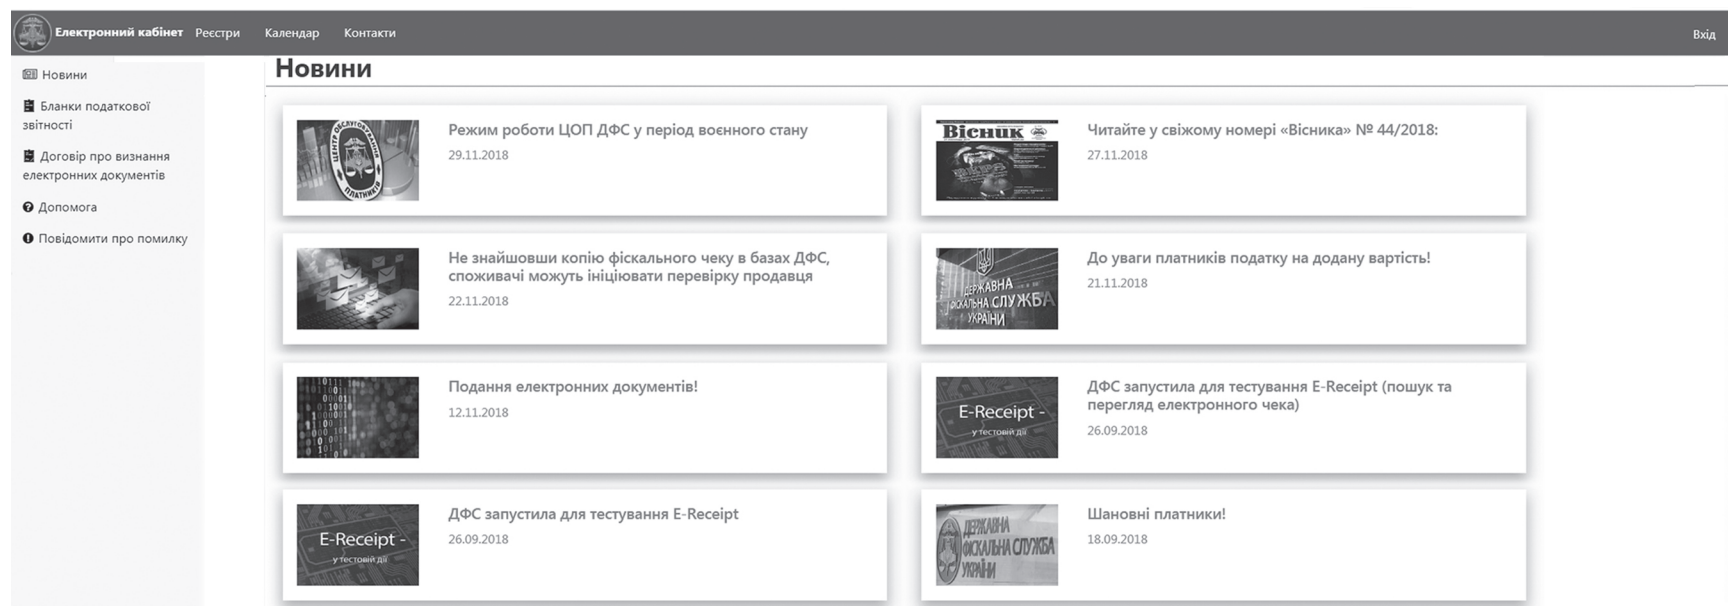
Електронний кабінет Реєстри Календар Контакти Вхід

Новини

Бланки податкової звітності

Договір про визнання електронних документів

Допомога

Повідомити про помилку

Новини

Режим роботи ЦОП ДФС у період воєнного стану
29.11.2018

Вісник

Читайте у свіжому номері «Вісника» № 44/2018:
27.11.2018

Не знайшовши копію фіскального чеку в базах ДФС, споживачі можуть ініціювати перевірку продавця
22.11.2018

ДЕРЖАВНА ФІСКАЛЬНА СЛУЖБА УКРАЇНИ

До уваги платників податку на додану вартість!
21.11.2018

Подання електронних документів!
12.11.2018

E-Receipt - у тестовій дії

ДФС запустила для тестування E-Receipt (пошук та перегляд електронного чека)
26.09.2018

E-Receipt - у тестовій дії

ДФС запустила для тестування E-Receipt
26.09.2018

ДЕРЖАВНА ФІСКАЛЬНА СЛУЖБА УКРАЇНИ

Шановні платники!
18.09.2018